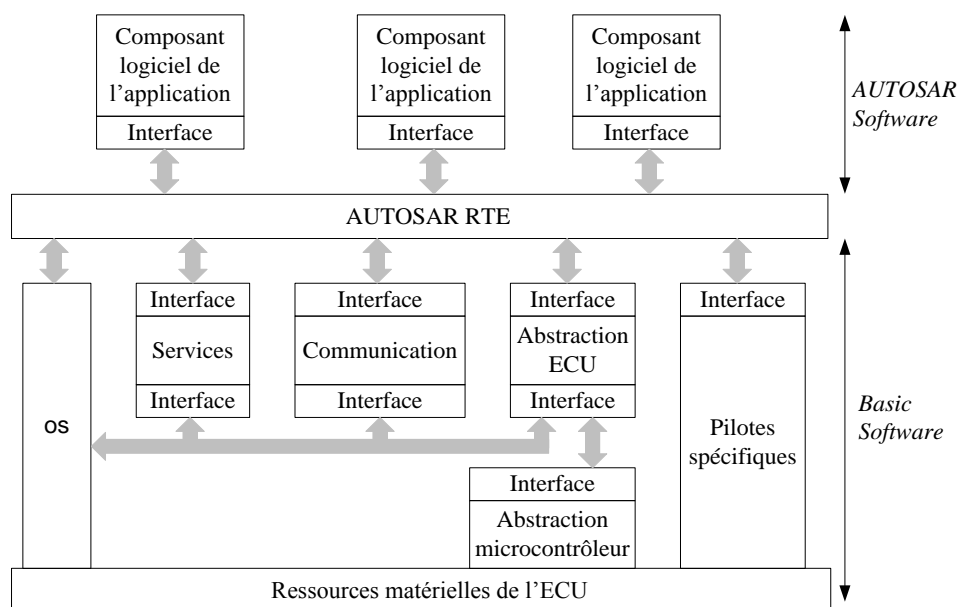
Composant logiciel de l'application

Interface

Composant logiciel de l'application

Interface

Composant logiciel de l'application

Interface

AUTOSAR Software

AUTOSAR RTE

Interface

Services

Interface

Interface

Communication

Interface

Interface

Abstraction ECU

Interface

Interface

OS

Pilotes spécifiques

Basic Software

Interface

Abstraction microcontrôleur

Ressources matérielles de l'ECU